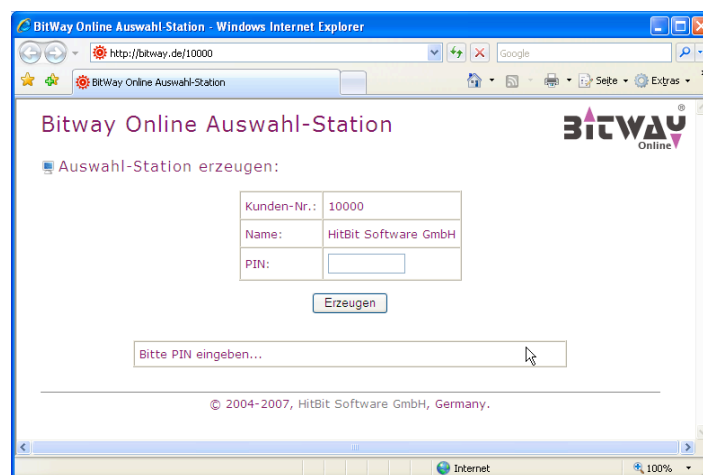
BitWay Online Auswahl-Station - Windows Internet Explorer

http://bitway.de/10000

Google

BitWay Online Auswahl-Station

Seite Extras

Bitway Online Auswahl-Station

BITWAY Online

Auswahl-Station erzeugen:

| Kunden-Nr.: | 10000 |
|---|---|
| Name: | HitBit Software GmbH |
| PIN: | |

Erzeugen

Bitte PIN eingeben...

© 2004-2007, HitBit Software GmbH, Germany.

Internet

100%